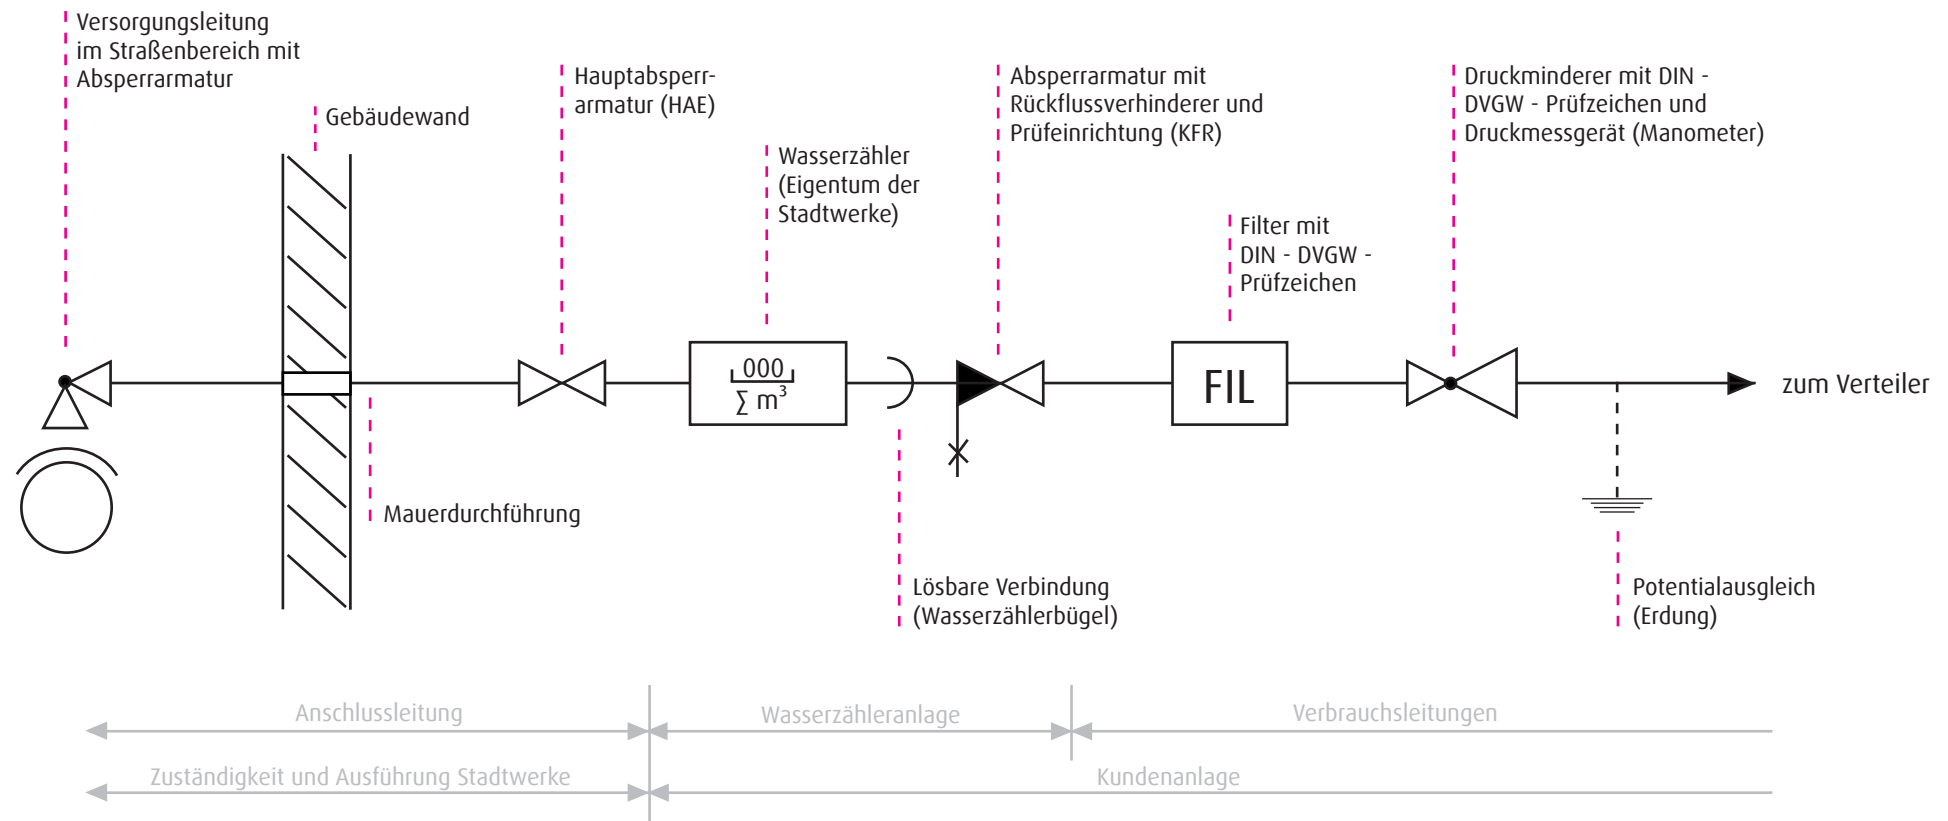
Versorgungsleitung im Straßenbereich mit Absperrarmatur

Gebäudewand

Hauptabsperrarmatur (HAE)

Wasserzähler (Eigentum der Stadtwerke)

Absperrarmatur mit Rückflussverhinderer und Prüfeinrichtung (KFR)

Filter mit DIN - DVGW - Prüfzeichen

Druckminderer mit DIN - DVGW - Prüfzeichen und Druckmessgerät (Manometer)

000

$\sum m^3$

FIL

zum Verteiler

Mauerdurchführung

Lösbare Verbindung (Wasserzählerbügel)

Potentialausgleich (Erdung)

Anschlussleitung

Wasserzähleranlage

Verbrauchsleitungen

Zuständigkeit und Ausführung Stadtwerke

Kundenanlage